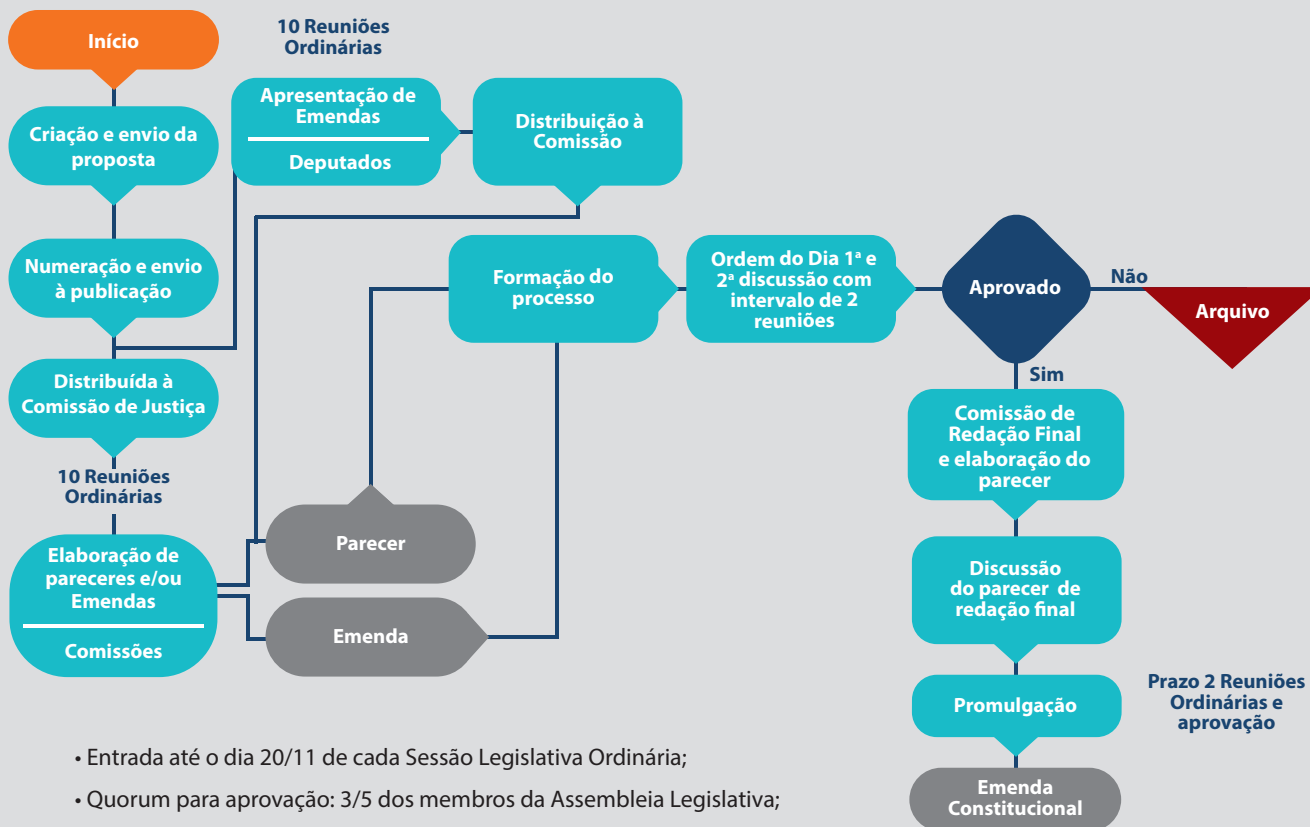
Início

10 Reuniões Ordinárias

Criação e envio da proposta

Apresentação de Emendas

Deputados

Distribuição à Comissão

Numeração e envio à publicação

Formação do processo

Ordem do Dia 1ª e 2ª discussão com intervalo de 2 reuniões

Aprovado

Não

Arquivo

Sim

Distribuída à Comissão de Justiça

10 Reuniões Ordinárias

Comissão de Redação Final e elaboração do parecer

Parecer

Elaboração de pareceres e/ou Emendas

Comissões

Emenda

Discussão do parecer de redação final

Promulgação

Prazo 2 Reuniões Ordinárias e aprovação

Emenda Constitucional

• Entrada até o dia 20/11 de cada Sessão Legislativa Ordinária;

• Quorum para aprovação: 3/5 dos membros da Assembleia Legislativa;